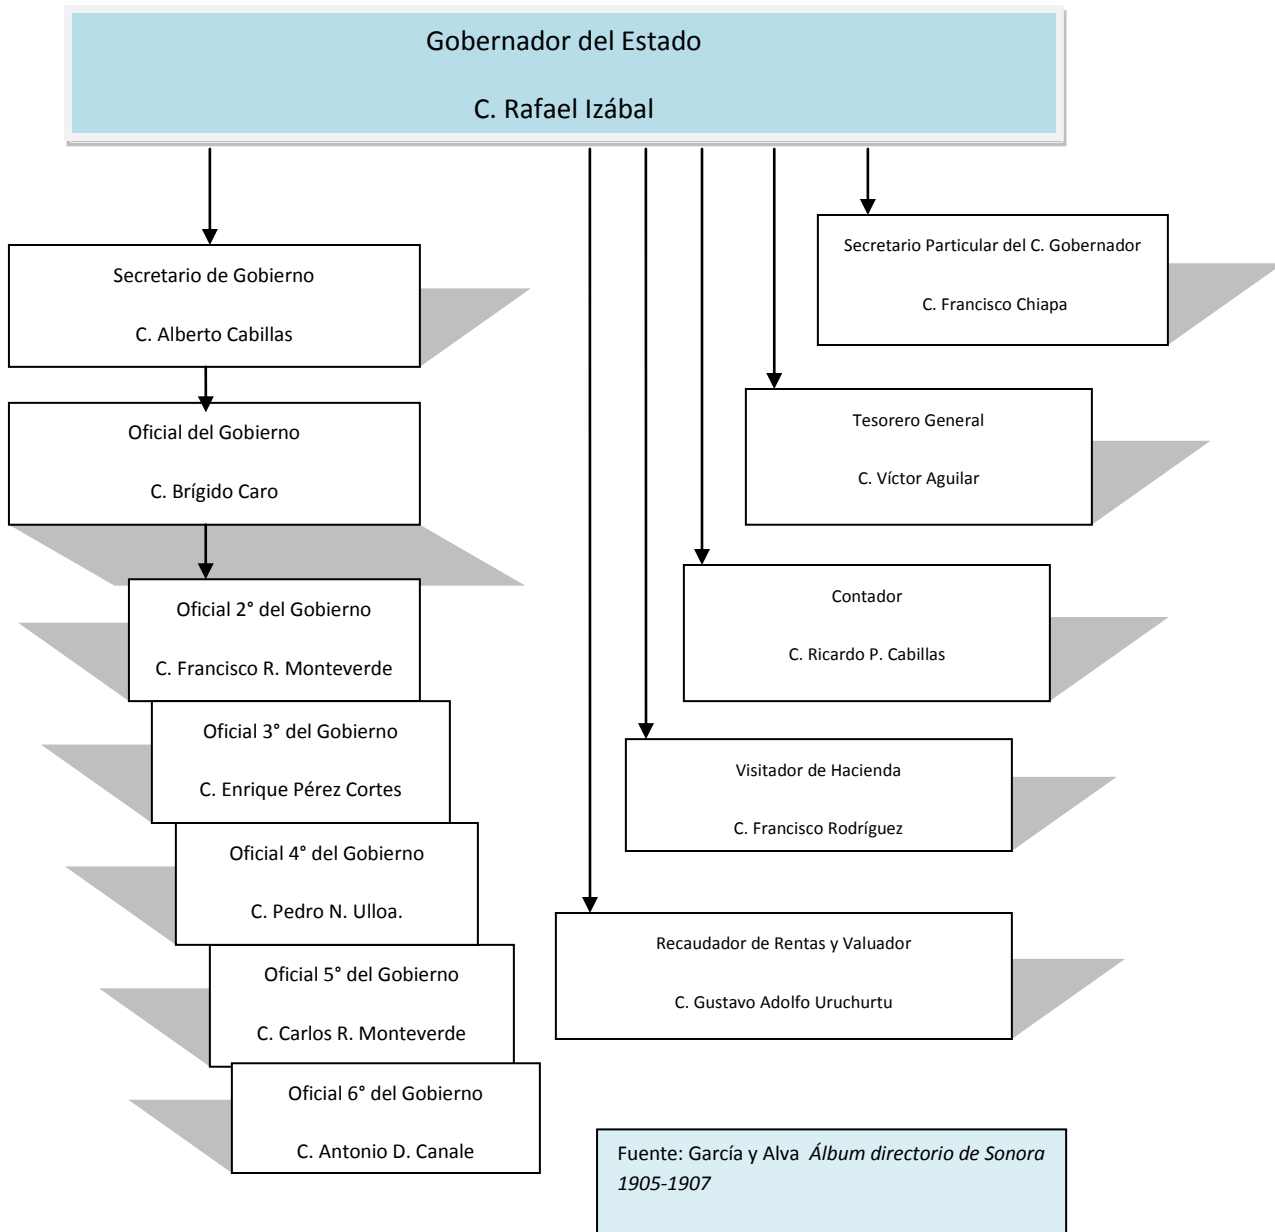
Gobernador del Estado

C. Rafael Izábal

Secretario de Gobierno

C. Alberto Cabillas

Oficial del Gobierno

C. Brígido Caro

Oficial 2° del Gobierno

C. Francisco R. Monteverde

Oficial 3° del Gobierno

C. Enrique Pérez Cortes

Oficial 4° del Gobierno

C. Pedro N. Ulloa.

Oficial 5° del Gobierno

C. Carlos R. Monteverde

Oficial 6° del Gobierno

C. Antonio D. Canale

Secretario Particular del C. Gobernador

C. Francisco Chiapa

Tesorero General

C. Víctor Aguilar

Contador

C. Ricardo P. Cabillas

Visitador de Hacienda

C. Francisco Rodríguez

Recaudador de Rentas y Valuador

C. Gustavo Adolfo Uruchurtu

Fuente: García y Alva *Álbum directorio de Sonora 1905-1907*